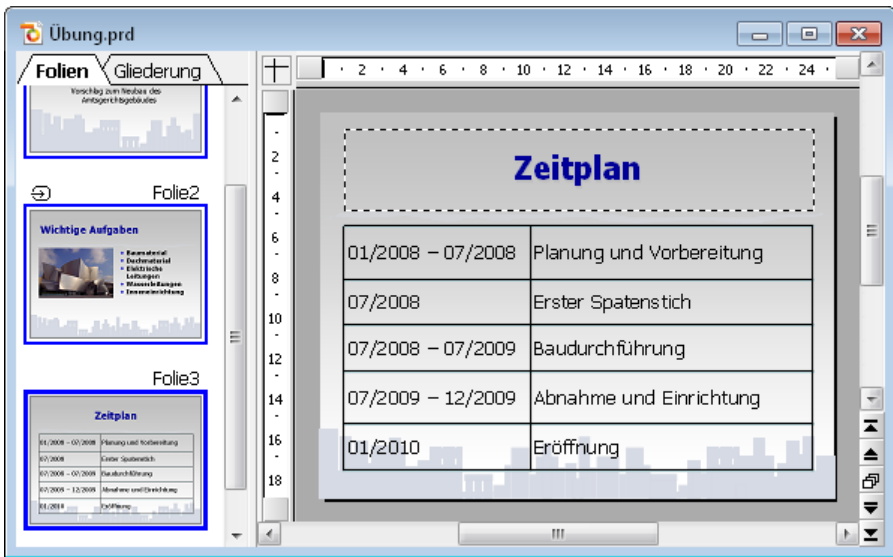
Übung.prd

Folien | Gliederung

Vorschlag zum Neubau des Amtsgerichtsgebäudes

Folie2

Wichtige Aufgaben

- Baumaterial
- Dachmaterial
- Elektrische Leitungen
- Wasserleitungen
- Inneneinrichtung

Folie3

Zeitplan

| 01/2008 – 07/2008 | Planung und Vorbereitung |
|---|---|
| 07/2008 | Erster Spatenstich |
| 07/2008 – 07/2009 | Baudurchführung |
| 07/2009 – 12/2009 | Abnahme und Einrichtung |
| 01/2010 | Eröffnung |

2 · 4 · 6 · 8 · 10 · 12 · 14 · 16 · 18 · 20 · 22 · 24

2 4 6 8 10 12 14 16 18

Zeitplan

| 01/2008 – 07/2008 | Planung und Vorbereitung |
|---|---|
| 07/2008 | Erster Spatenstich |
| 07/2008 – 07/2009 | Baudurchführung |
| 07/2009 – 12/2009 | Abnahme und Einrichtung |
| 01/2010 | Eröffnung |

III